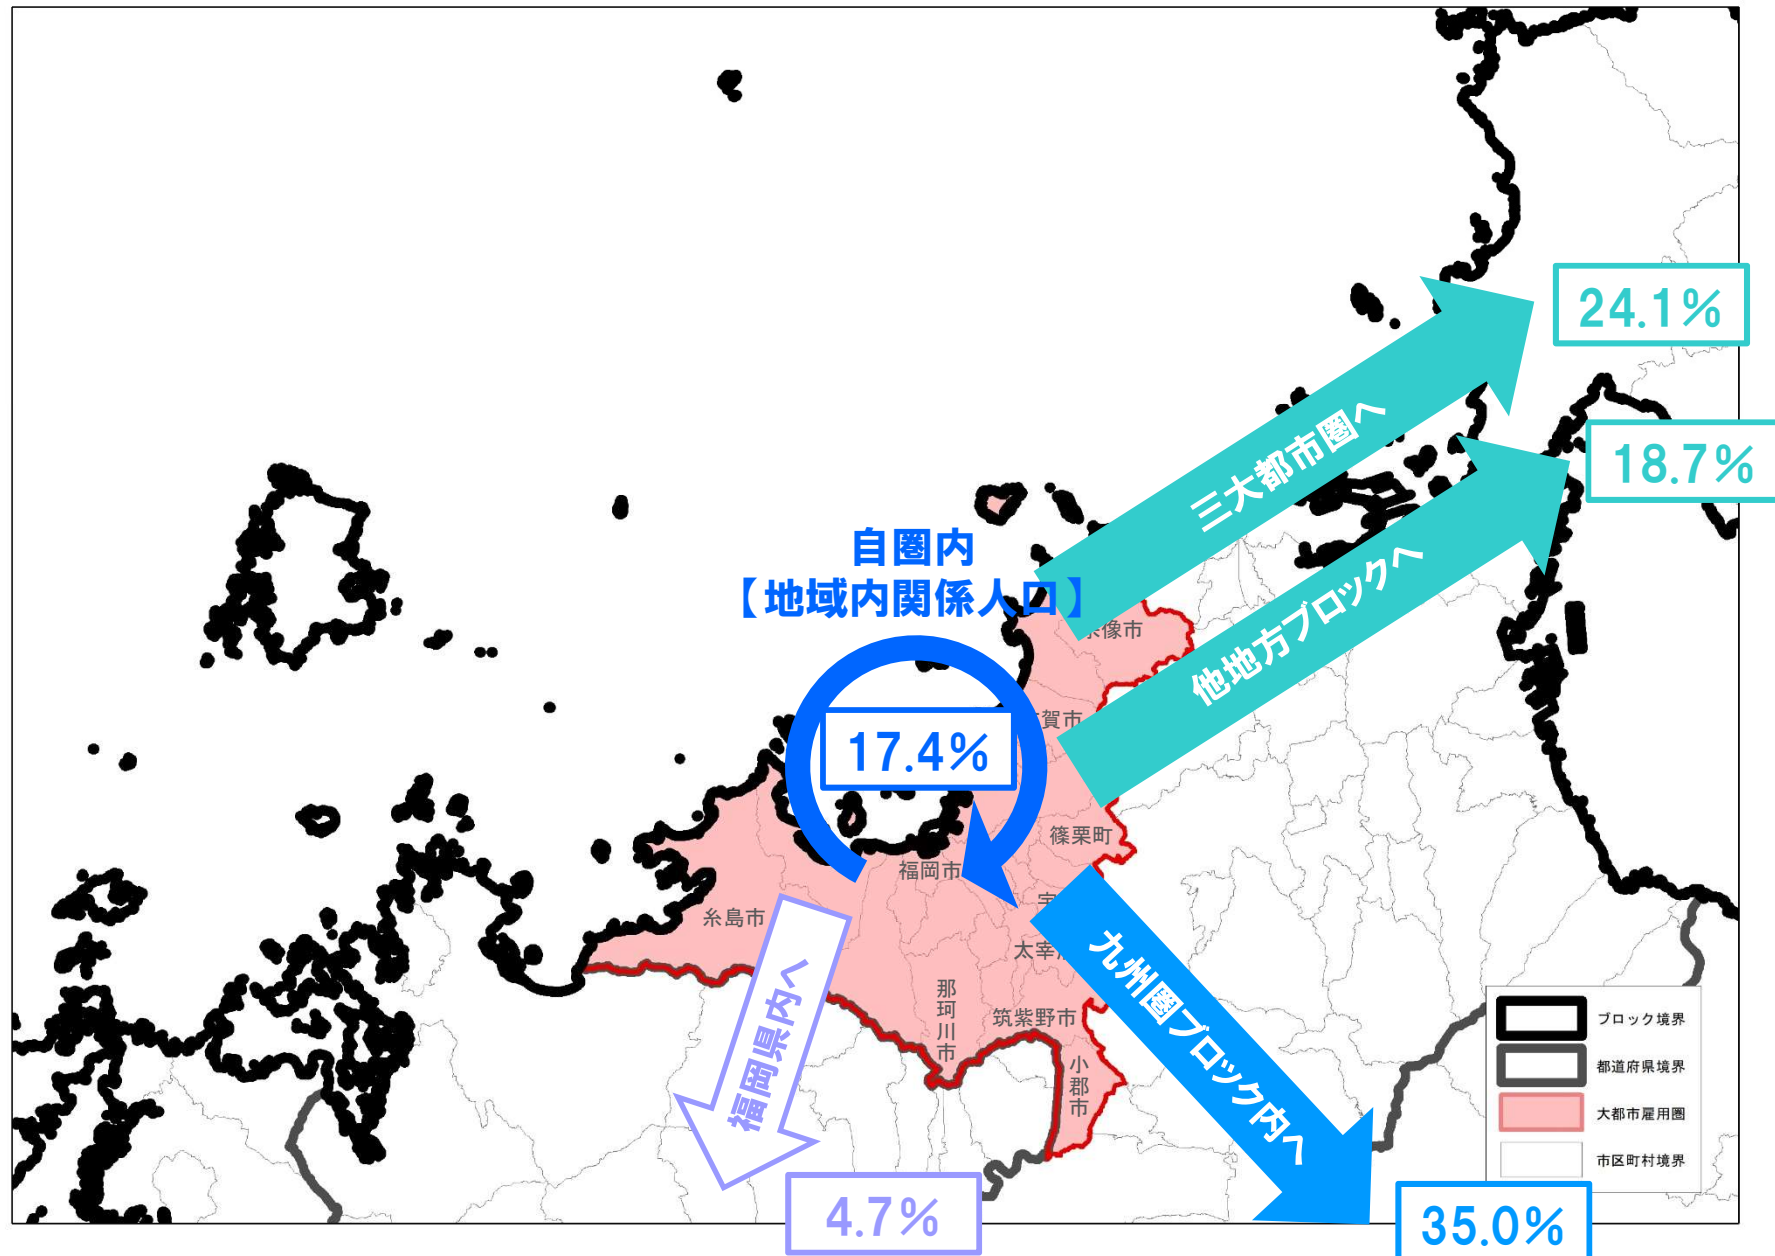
24.1%

18.7%

三大都市圏へ

他地方ブロックへ

自圏内
【地域内関係人口】

17.4%

宗像市
古賀市
篠栗町
福岡市
宇
糸島市
太宰府
那珂川市
筑紫野市
小郡市

福岡県内へ

九州圏ブロック内へ

4.7%

35.0%

ブロック境界
都道府県境界
大都市雇用圏
市区町村境界